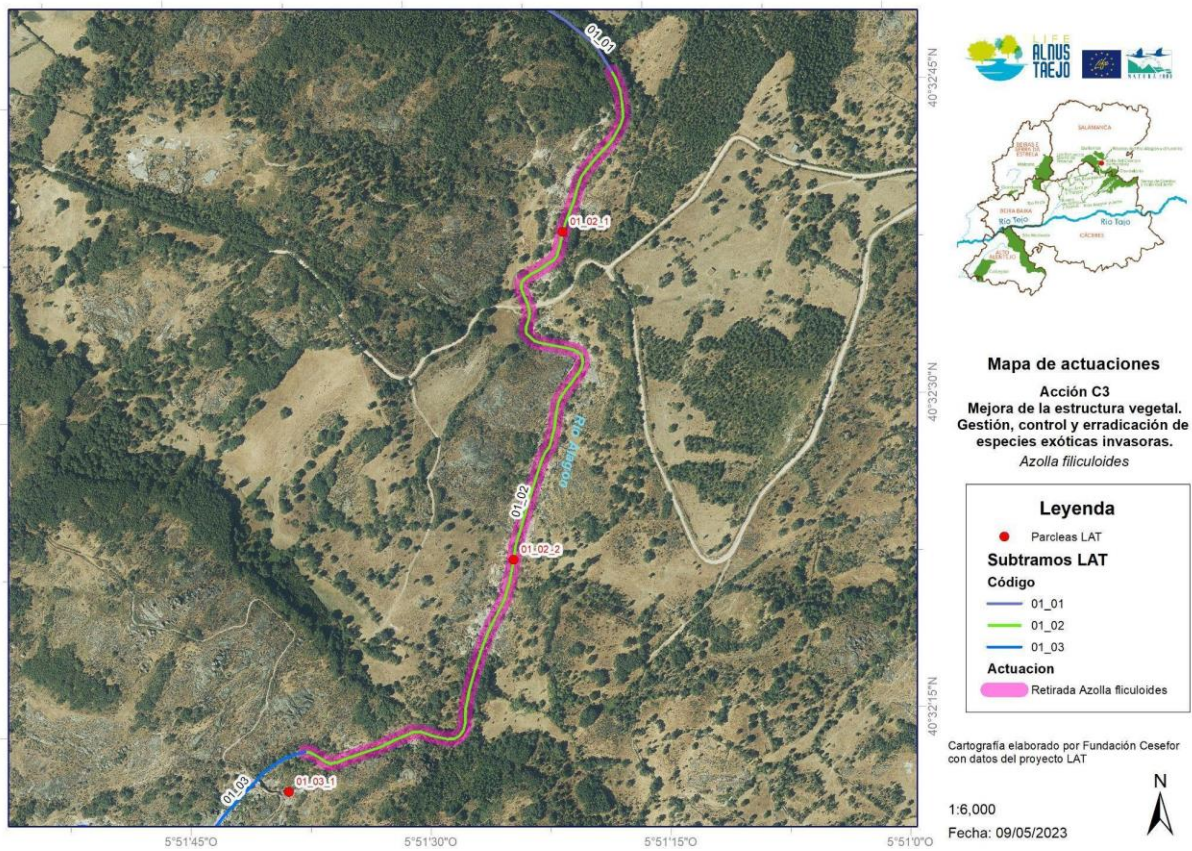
01_01

01_02_1

Río Alagón

01_02

01_02_2

01_03

01_03_1

40°32'45"N

40°32'30"N

40°32'15"N

5°51'45"O

5°51'30"O

5°51'15"O

5°51'0"O

LIFE ALNUS TAEJO

NATURA 2000

SALAMANCA

Río Tajo

CÁCERES

Río Tajo

Mapa de actuaciones

Acción C3
Mejora de la estructura vegetal.
Gestión, control y erradicación de especies exóticas invasoras.
Azolla filiculoides

Leyenda

Parcleas LAT

Subtramos LAT

Código

01_01

01_02

01_03

Actuacion

Retirada Azolla ficuloides

Cartografía elaborado por Fundación Cesefor con datos del proyecto LAT

N

1:6,000

Fecha: 09/05/2023